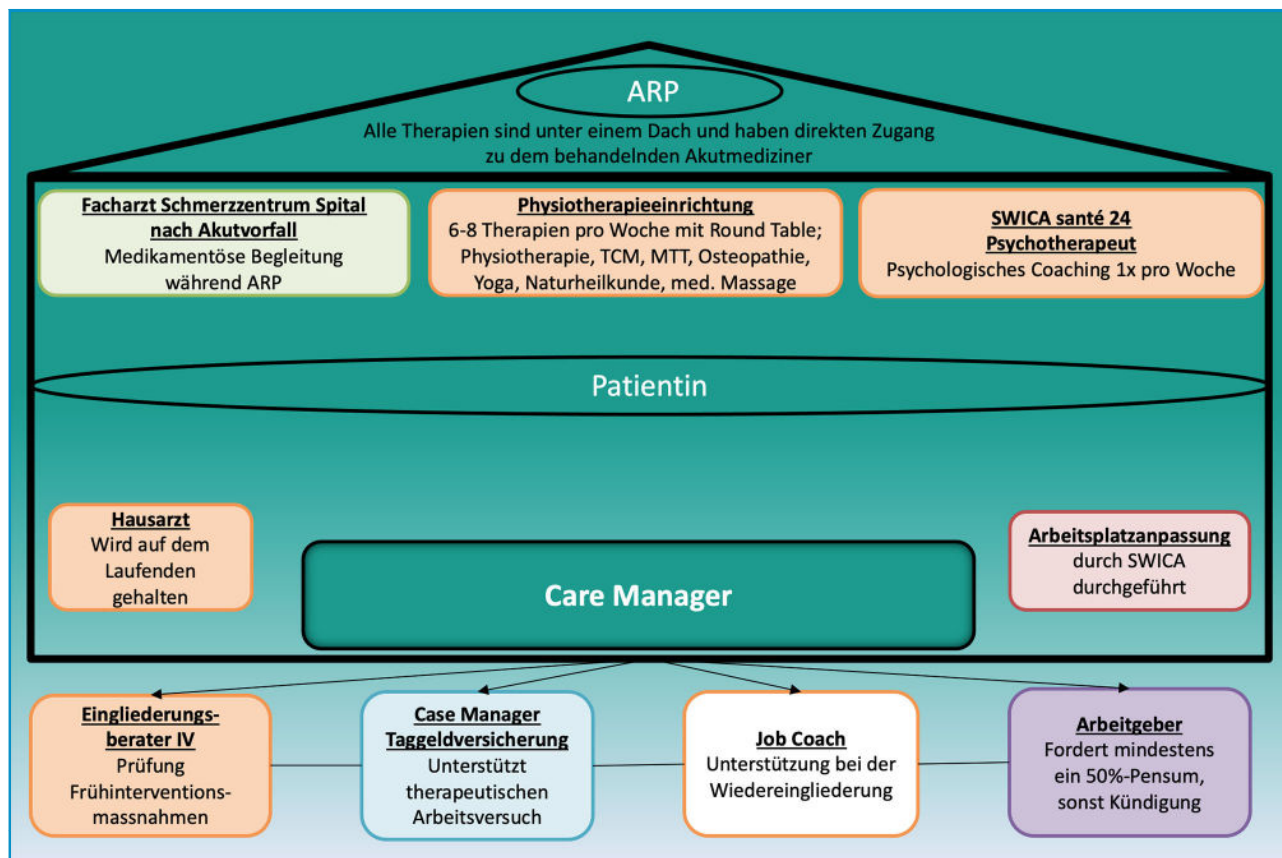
ARP

Alle Therapien sind unter einem Dach und haben direkten Zugang zu dem behandelnden Akutmediziner

Facharzt Schmerzzentrum Spital nach Akutvorfall
Medikamentöse Begleitung während ARP

Physiotherapieeinrichtung
6-8 Therapien pro Woche mit Round Table; Physiotherapie, TCM, MTT, Osteopathie, Yoga, Naturheilkunde, med. Massage

SWICA santé 24
Psychotherapeut
Psychologisches Coaching 1x pro Woche

Patientin

Hausarzt
Wird auf dem Laufenden gehalten

Care Manager

Arbeitsplatzanpassung
durch SWICA durchgeführt

Eingliederungsberater IV
Prüfung Frühinterventionsmassnahmen

Case Manager Taggeldversicherung
Unterstützt therapeutischen Arbeitsversuch

Job Coach
Unterstützung bei der Wiedereingliederung

Arbeitgeber
Fordert mindestens ein 50%-Pensum, sonst Kündigung